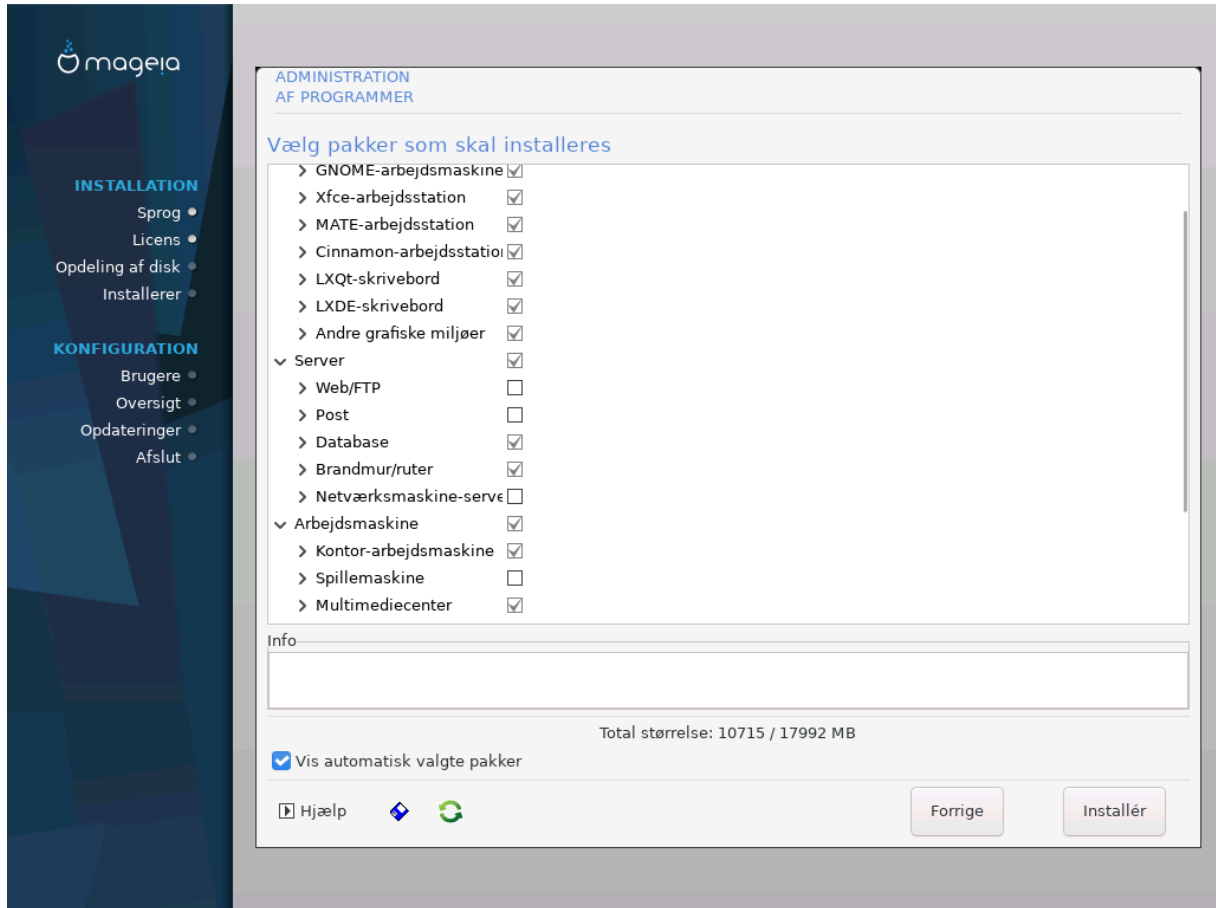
mageia

INSTALLATION
Sprog
Licens
Opdeling af disk
Installerer

KONFIGURATION
Brugere
Oversigt
Opdateringer
Afslut

ADMINISTRATION
AF PROGRAMMER

Vælg pakker som skal installeres

GNOME-arbejdsmaskine
Xfce-arbejdsstation
MATE-arbejdsstation
Cinnamon-arbejdsstatio
LXQt-skrivebord
LXDE-skrivebord
Andre grafiske miljøer
Server
Web/FTP
Post
Database
Brandmur/ruter
Netværksmaskine-serve
Arbejdsmaskine
Kontor-arbejdsmaskine
Spillemaskine
Multimediecenter

Info

Total størrelse: 10715 / 17992 MB

Vis automatisk valgte pakker

Hjælp

Forrige

Installér